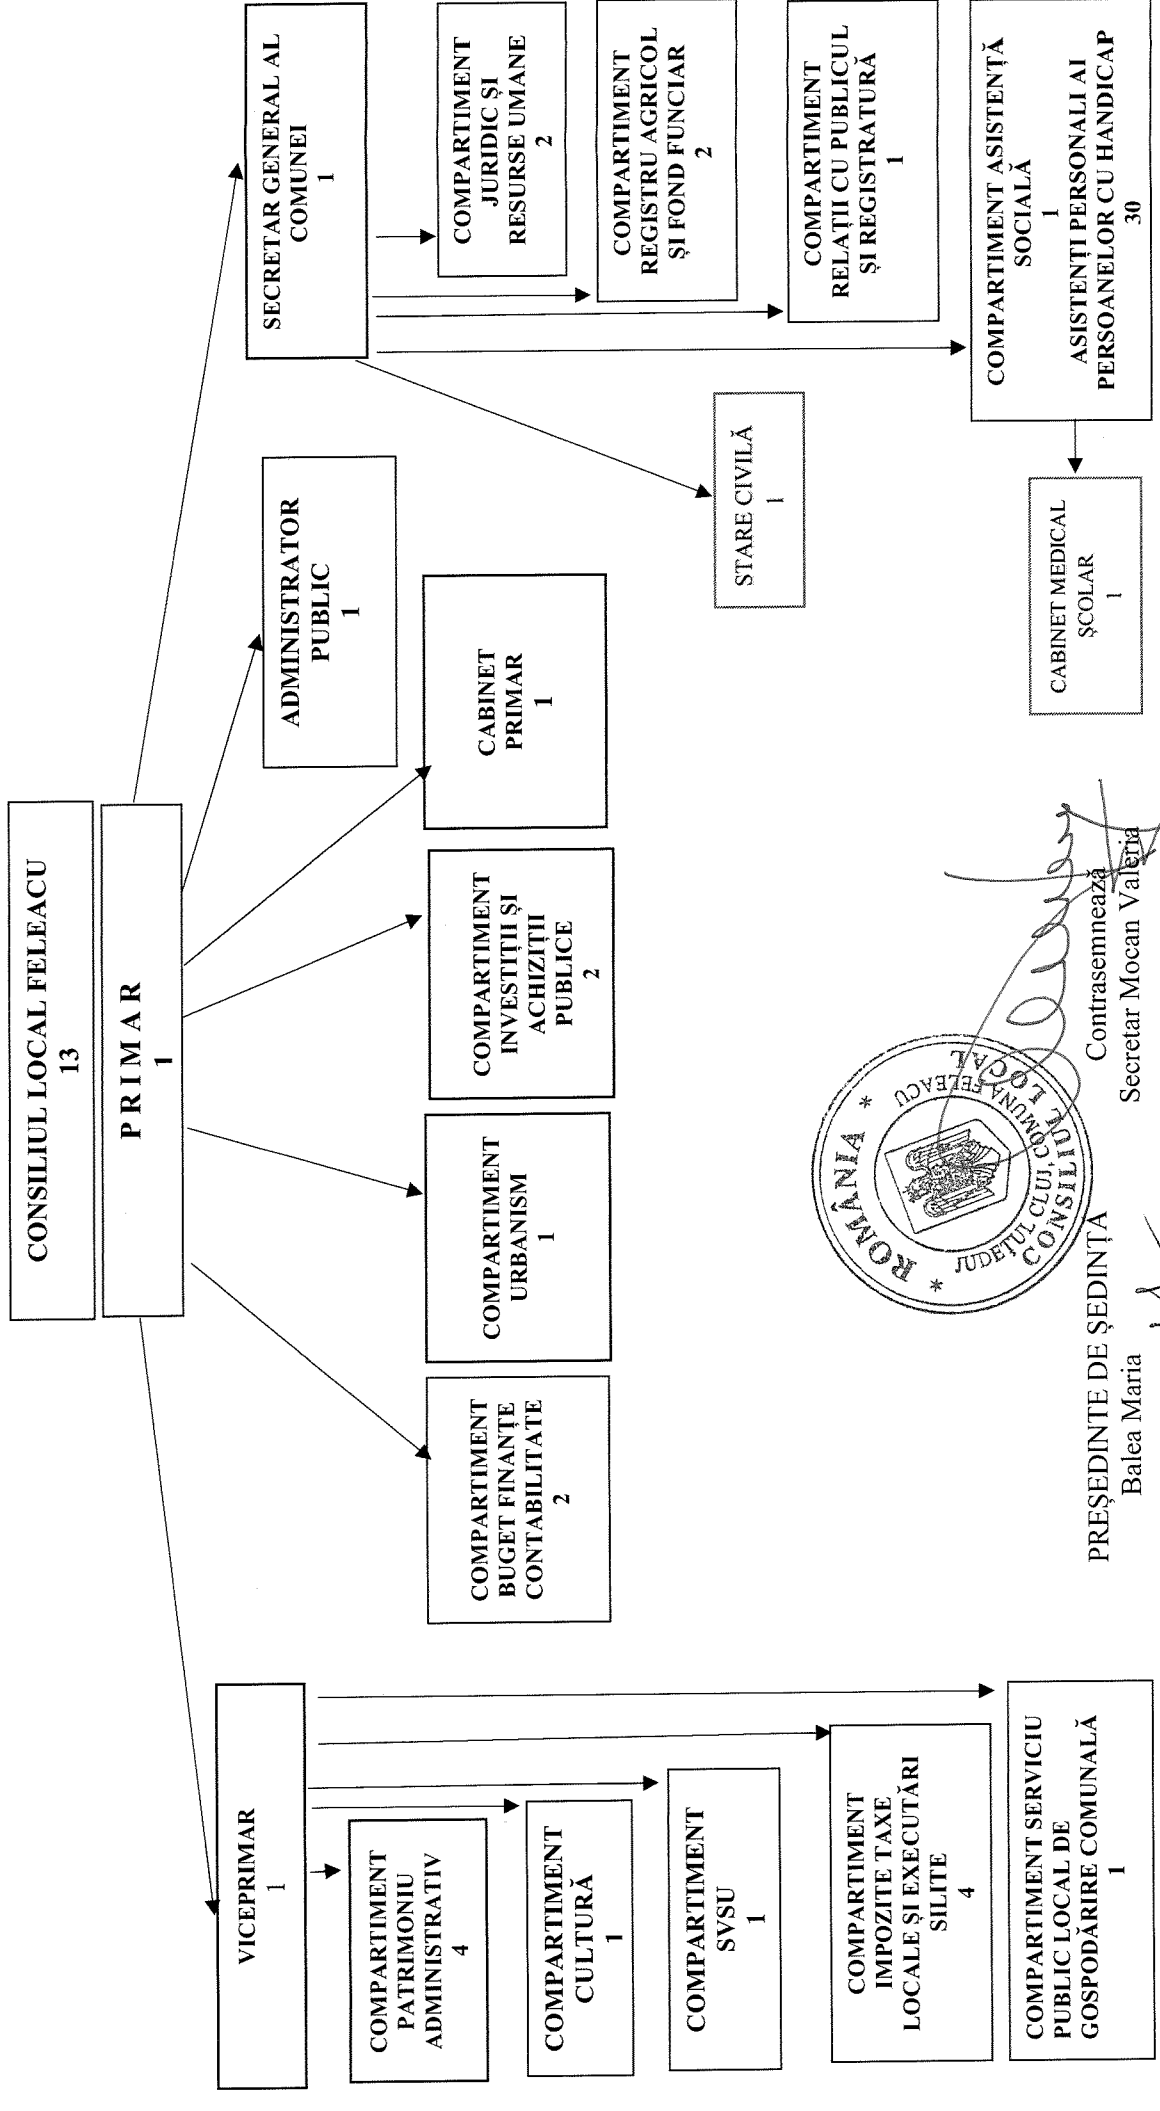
CONSILIUL LOCAL FELEACU
13

P R I M A R
1

VICEPRIMAR
1

COMPARTIMENT PATRIMONIU ADMINISTRATIV
4

COMPARTIMENT CULTURĂ
1

COMPARTIMENT SVSU
1

COMPARTIMENT IMPOZITE TAXE LOCALE ȘI EXECUTĂRI SILITE
4

COMPARTIMENT SERVICIU PUBLIC LOCAL DE GOSPODĂRIRE COMUNALĂ
1

COMPARTIMENT BUGET FINANȚE CONTABILITATE
2

COMPARTIMENT URBANISM
1

COMPARTIMENT INVESTIȚII ȘI ACHIZIȚII PUBLICE
2

CABINET PRIMAR
1

ADMINISTRATOR PUBLIC
1

SECRETAR GENERAL AL COMUNEI
1

COMPARTIMENT JURIDIC ȘI RESURSE UMANE
2

COMPARTIMENT REGISTRU AGRICOL ȘI FOND FUNCIAR
2

COMPARTIMENT RELAȚII CU PUBLICUL ȘI REGISTRATURĂ
1

COMPARTIMENT ASISTENȚĂ SOCIALĂ
1
ASISTENȚI PERSONALI AI PERSOANELOR CU HANDICAP
30

STARE CIVILĂ
1

CABINET MEDICAL ȘCOLAR
1

ROMÂNIA * JUDEȚUL CLUJ, COMUNA FELEACU * CONSILIUL LOCAL

PREȘEDINTE DE ȘEDINȚĂ
Balea Maria

Contrasemnează
Secretar Mocan Valeria